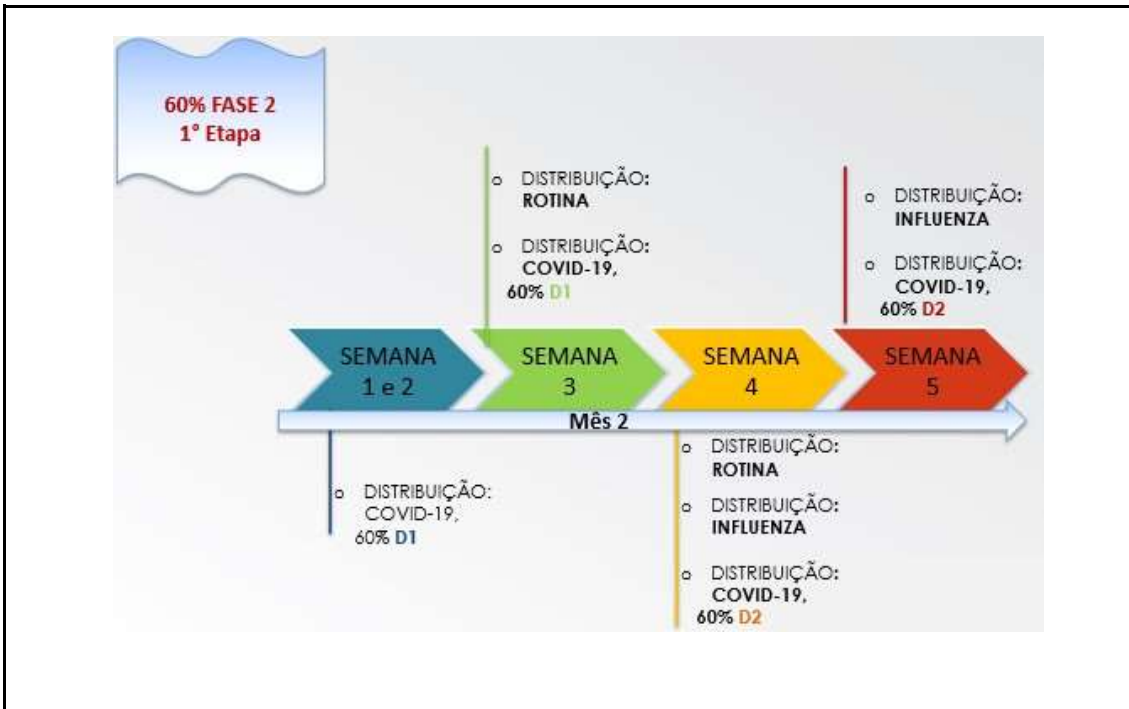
60% FASE 2
1° Etapa

o DISTRIBUIÇÃO: ROTINA

o DISTRIBUIÇÃO: COVID-19, 60% D1

o DISTRIBUIÇÃO: INFLUENZA

o DISTRIBUIÇÃO: COVID-19, 60% D2

SEMANA 1 e 2

SEMANA 3

SEMANA 4

SEMANA 5

Mês 2

o DISTRIBUIÇÃO: COVID-19, 60% D1

o DISTRIBUIÇÃO: ROTINA

o DISTRIBUIÇÃO: INFLUENZA

o DISTRIBUIÇÃO: COVID-19, 60% D2